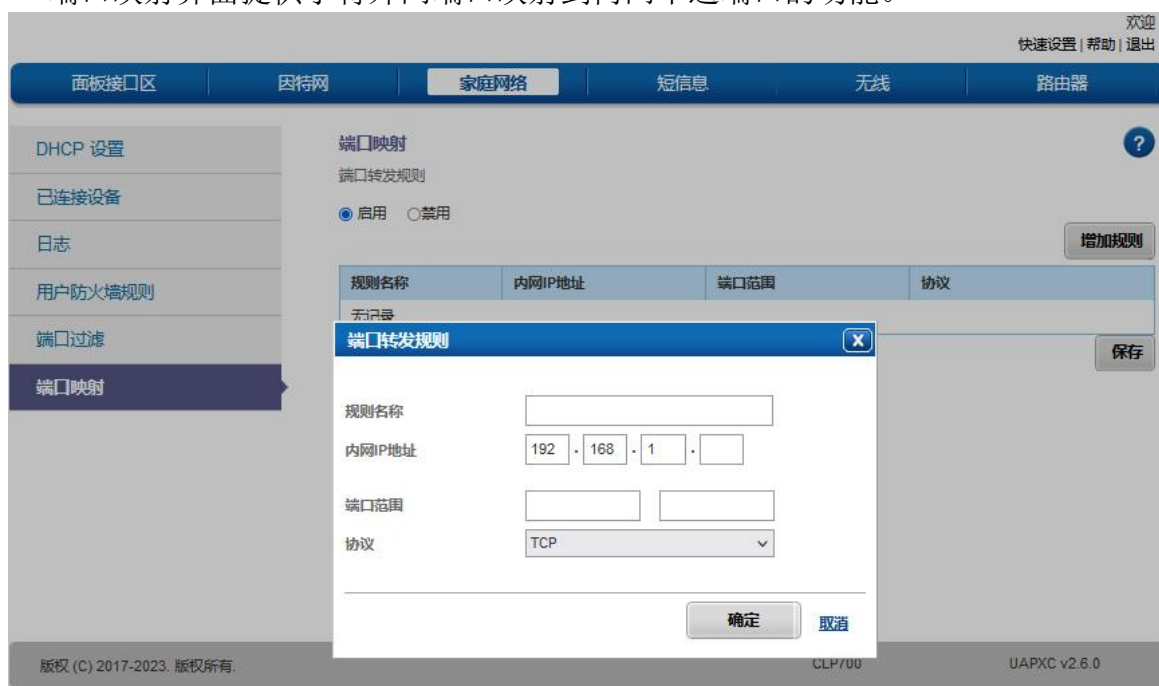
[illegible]

欢迎
快速设置 | 帮助 | 退出

面板接口区
因特网
家庭网络
短信息
无线
路由器

DHCP 设置
已连接设备
日志
用户防火墙规则
端口过滤
端口映射

端口映射
端口转发规则
◉ 启用 ○禁用

增加规则

| 规则名称 | 内网IP地址 | 端口范围 | 协议 |
|---|---|---|---|
| 无记录 | | | |

保存

端口转发规则

规则名称
内网IP地址 192 . 168 . 1 .
端口范围
协议 TCP

确定
取消

版权 (C) 2017-2023. 版权所有.
CLP700
UAPXC v2.6.0